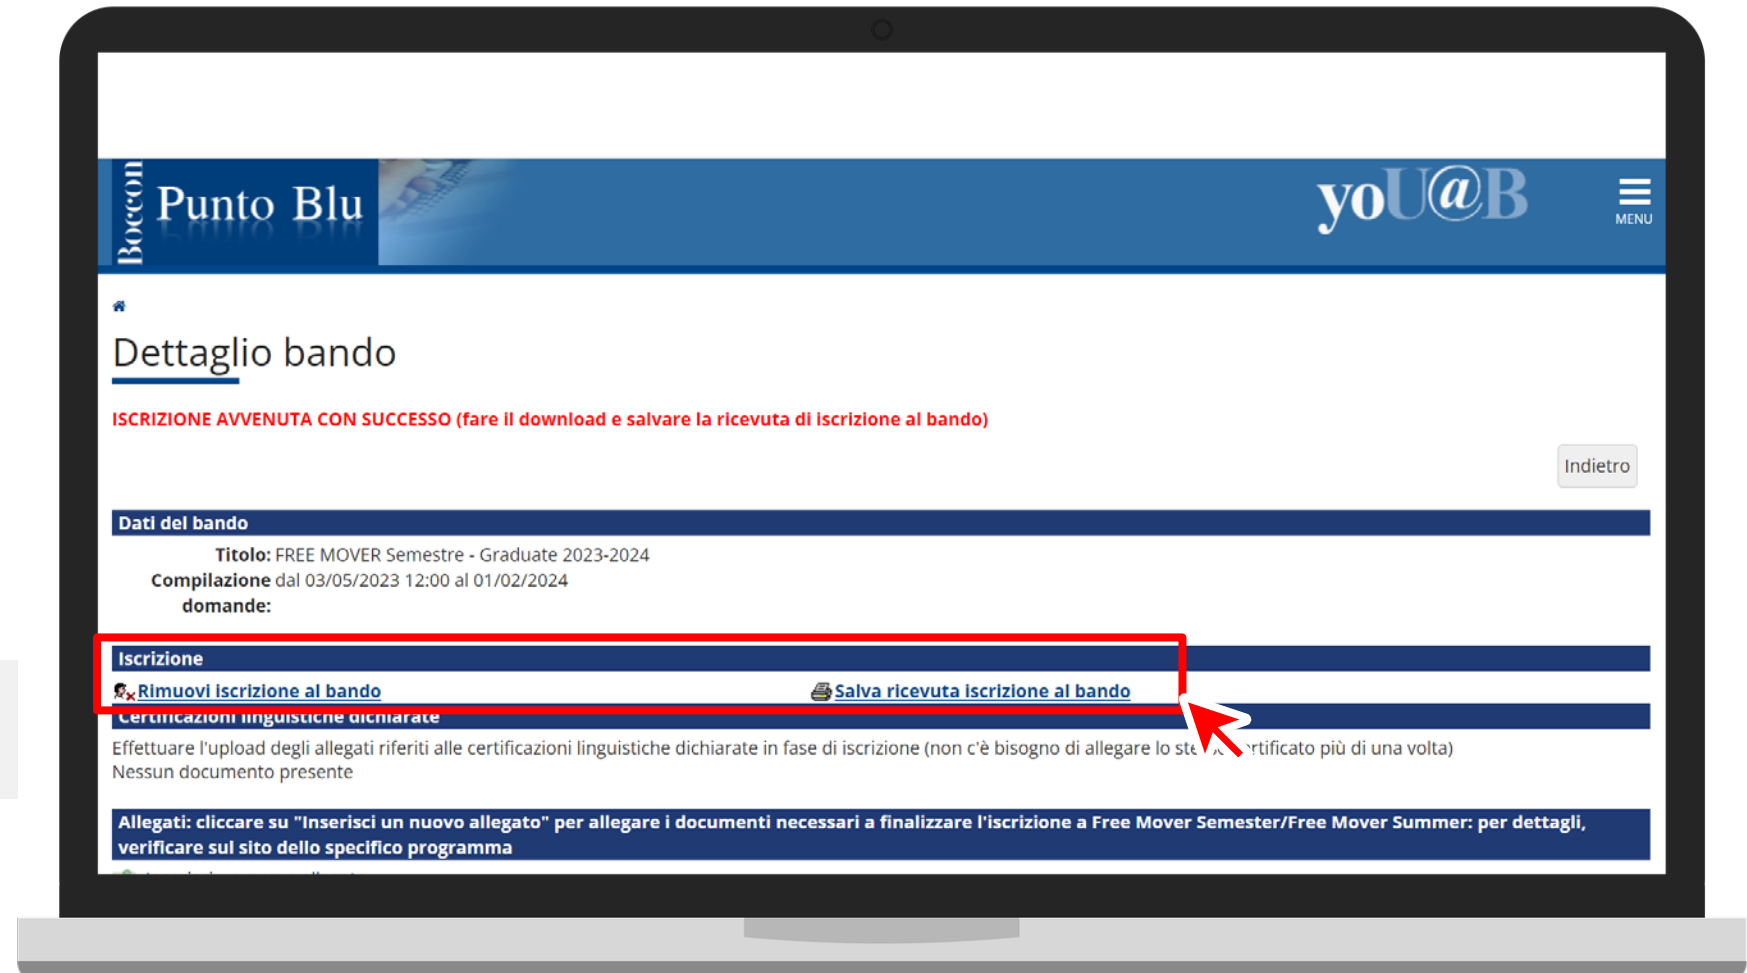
Bocconi Punto Blu

yoU@B

MENU

Dettaglio bando

ISCRIZIONE AVVENUTA CON SUCCESSO (fare il download e salvare la ricevuta di iscrizione al bando)

Indietro

Dati del bando

Titolo: FREE MOVER Semestre - Graduate 2023-2024
Compilazione domande: dal 03/05/2023 12:00 al 01/02/2024

Iscrizione

Rimuovi iscrizione al bando

Salva ricevuta iscrizione al bando

Certificazioni linguistiche dichiarate

Effettuare l'upload degli allegati riferiti alle certificazioni linguistiche dichiarate in fase di iscrizione (non c'è bisogno di allegare lo ste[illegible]rtificato più di una volta)
Nessun documento presente

Allegati: cliccare su "Inserisci un nuovo allegato" per allegare i documenti necessari a finalizzare l'iscrizione a Free Mover Semester/Free Mover Summer: per dettagli, verificare sul sito dello specifico programma

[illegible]